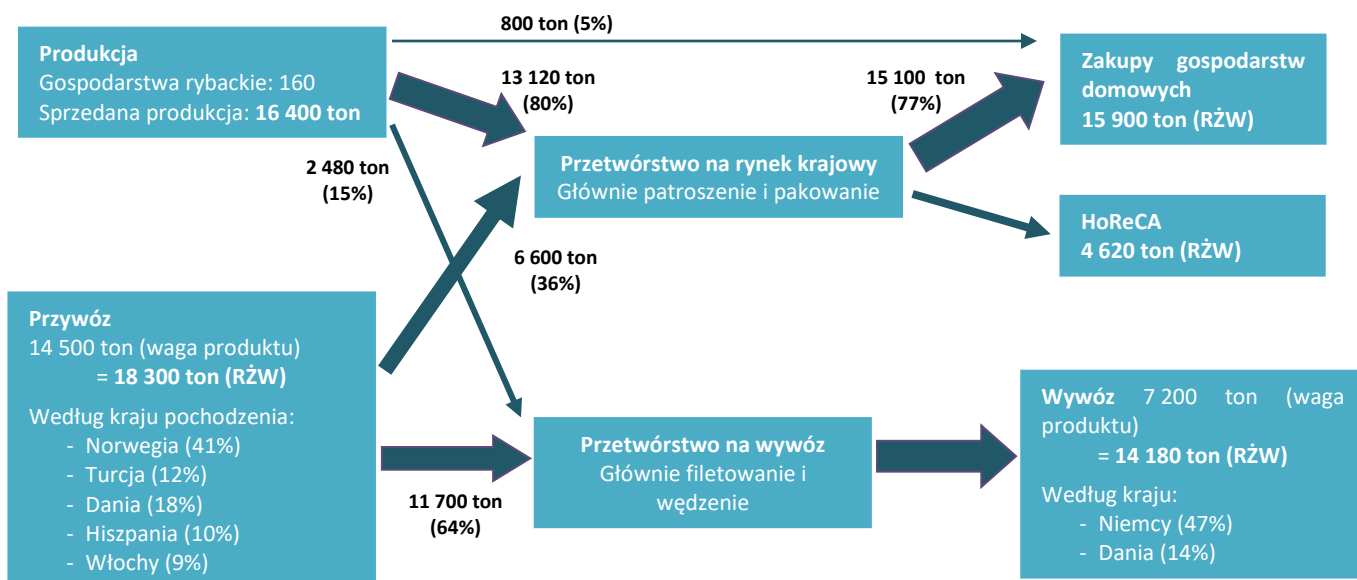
Produkcja
Gospodarstwa rybackie: 160
Sprzedana produkcja: 16 400 ton

800 ton (5%)

13 120 ton
(80%)

15 100 ton
(77%)

Zakupy gospodarstw domowych
15 900 ton (RŻW)

2 480 ton
(15%)

Przetwórstwo na rynek krajowy
Głównie patroszenie i pakowanie

HoReCA
4 620 ton (RŻW)

6 600 ton
(36%)

Przywóz
14 500 ton (waga produktu)
= 18 300 ton (RŻW)
Według kraju pochodzenia:
- Norwegia (41%)
- Turcja (12%)
- Dania (18%)
- Hiszpania (10%)
- Włochy (9%)

Przetwórstwo na wywóz
Głównie filetowanie i wędzenie

11 700 ton
(64%)

Wywóz 7 200 ton (waga produktu)
= 14 180 ton (RŻW)
Według kraju:
- Niemcy (47%)
- Dania (14%)